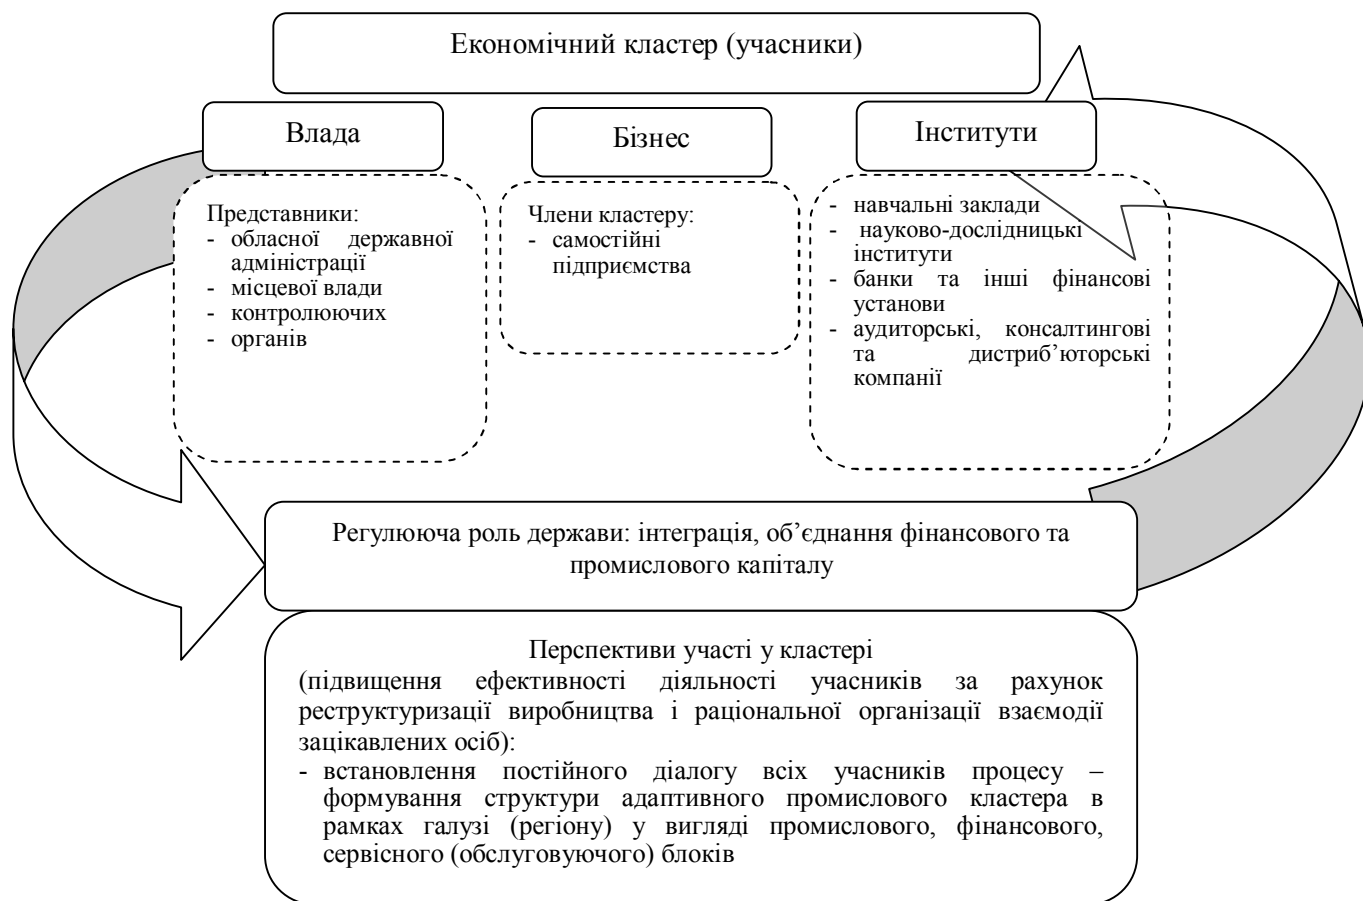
Економічний кластер (учасники)

Влада

Бізнес

Інститути

Представники:
- обласної державної адміністрації
- місцевої влади
- контролюючих
- органів

Члени кластеру:
- самостійні підприємства

- навчальні заклади
- науково-дослідницькі інститути
- банки та інші фінансові установи
- аудиторські, консалтингові та дистриб'юторські компанії

Регулююча роль держави: інтеграція, об'єднання фінансового та промислового капіталу

Перспективи участі у кластері
(підвищення ефективності діяльності учасників за рахунок реструктуризації виробництва і раціональної організації взаємодії зацікавлених осіб):
- встановлення постійного діалогу всіх учасників процесу – формування структури адаптивного промислового кластера в рамках галузі (регіону) у вигляді промислового, фінансового, сервісного (обслуговуючого) блоків